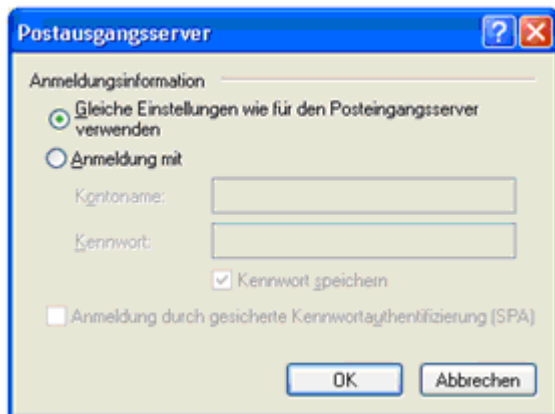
Postausgangsserver

Anmeldungsinformation

Gleiche Einstellungen wie für den Posteingangsserver verwenden

Anmeldung mit

Kontoname:

Kennwort:

Kennwort speichern

Anmeldung durch gesicherte Kennwortauthentifizierung (SPA)

OK

Abbrechen